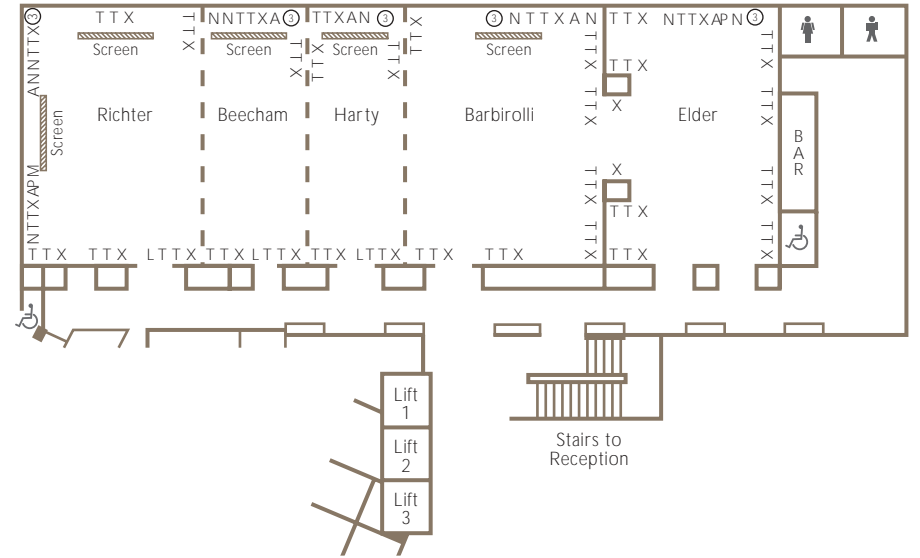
ANNTTX③
TTX
Screen
TTX
NNTTXA③
Screen
TTXAN③
TTX
Screen
TTX
③NTTXAN
Screen
TTX
NTTXAPN③
Screen
Richter
Beecham
Harty
Barbirolli
Elder
NTTXAPM
TTX
TTX
TTX
TTX
TTX
X
X
TTX
TTX
TTX
BAR
TTX
TTX
TTX
LTTX
TTX
LTTX
TTX
LTTX
TTX
TTX
TTX
Lift 1
Lift 2
Lift 3
Stairs to Reception